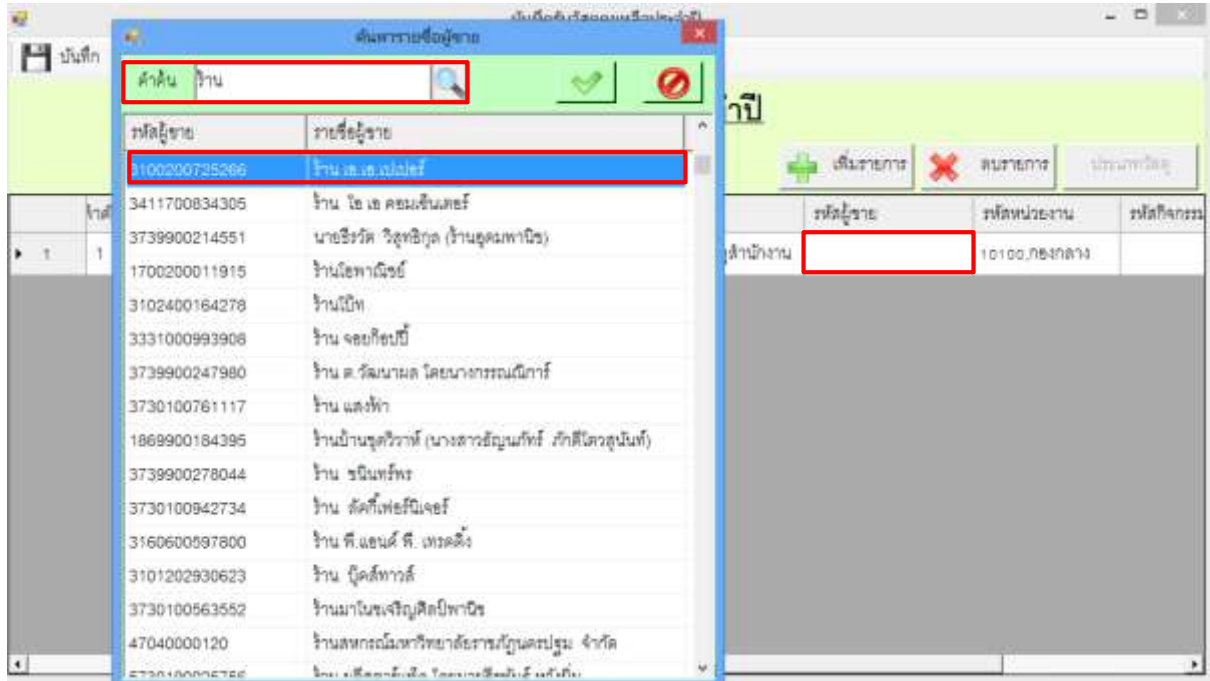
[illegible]

บันทึก

ค้นหารายชื่อผู้ขาย

คำค้น ร้าน

ำปี

เพิ่มรายการ

ลบรายการ

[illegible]

| รหัสผู้ขาย | รายชื่อผู้ขาย |
|---|---|
| 3100200725266 | ร้าน เอ.เอ.เปเปอร์ |
| 3411700834305 | ร้าน ไอ เอ คอมเซ็นเตอร์ |
| 3739900214551 | นายธีรวัต วิสุทธิกุล (ร้านอุดมพาณิช) |
| 1700200011915 | ร้านโอพาณิชย์ |
| 3102400164278 | ร้านโป๊ท |
| 3331000993908 | ร้าน จอยก๊อปปี้ |
| 3739900247980 | ร้าน ต.วัฒนาผล โดยนางกรรณิการ์ |
| 3730100761117 | ร้าน แสงฟ้า |
| 1869900184395 | ร้านบ้านชุดวิวาห์ (นางสาวธัญญาภัทร์ ภักดีโตวสุนันท์) |
| 3739900278044 | ร้าน ชนินทร์พร |
| 3730100942734 | ร้าน ลัคกี้เฟอร์นิเจอร์ |
| 3160600597800 | ร้าน พี.แอนด์ พี. เทรดดิ้ง |
| 3101202930623 | ร้าน บุ๊คส์ทาวส์ |
| 3730100563552 | ร้านมาโนชเจริญศิลป์พาณิช |
| 47040000120 | ร้านสหกรณ์มหาวิทยาลัยราชภัฏนครปฐม จำกัด |
| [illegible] | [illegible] |

| | ไาดั | | รหัสผู้ขาย | รหัสหน่วยงาน | รหัสกิจกรรม |
|---|---|---|---|---|---|
| 1 | 1 | สำนักงาน | | 10100,กองกลาง | |